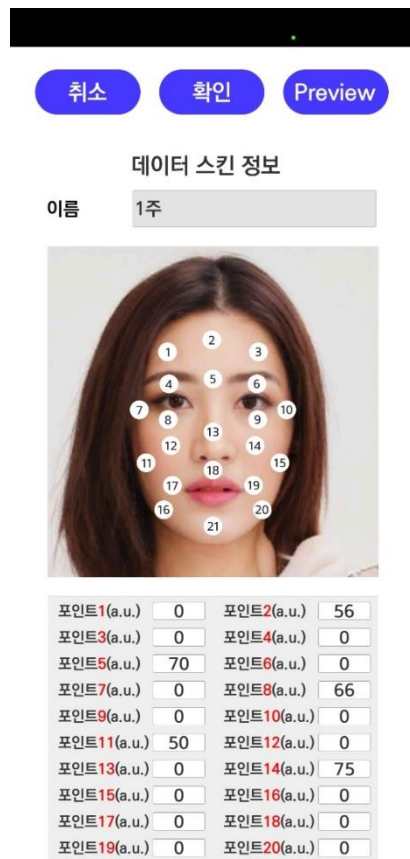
취소 확인 Preview

데이터 스킨 정보

이름 1주

2
1 3
5
4 6
7 10
8 9
13
12 14
11 15
18
17 19
16 20
21

| | | | |
|---|---|---|---|
| 포인트1(a.u.) | 0 | 포인트2(a.u.) | 56 |
| 포인트3(a.u.) | 0 | 포인트4(a.u.) | 0 |
| 포인트5(a.u.) | 70 | 포인트6(a.u.) | 0 |
| 포인트7(a.u.) | 0 | 포인트8(a.u.) | 66 |
| 포인트9(a.u.) | 0 | 포인트10(a.u.) | 0 |
| 포인트11(a.u.) | 50 | 포인트12(a.u.) | 0 |
| 포인트13(a.u.) | 0 | 포인트14(a.u.) | 75 |
| 포인트15(a.u.) | 0 | 포인트16(a.u.) | 0 |
| 포인트17(a.u.) | 0 | 포인트18(a.u.) | 0 |
| 포인트19(a.u.) | 0 | 포인트20(a.u.) | 0 |